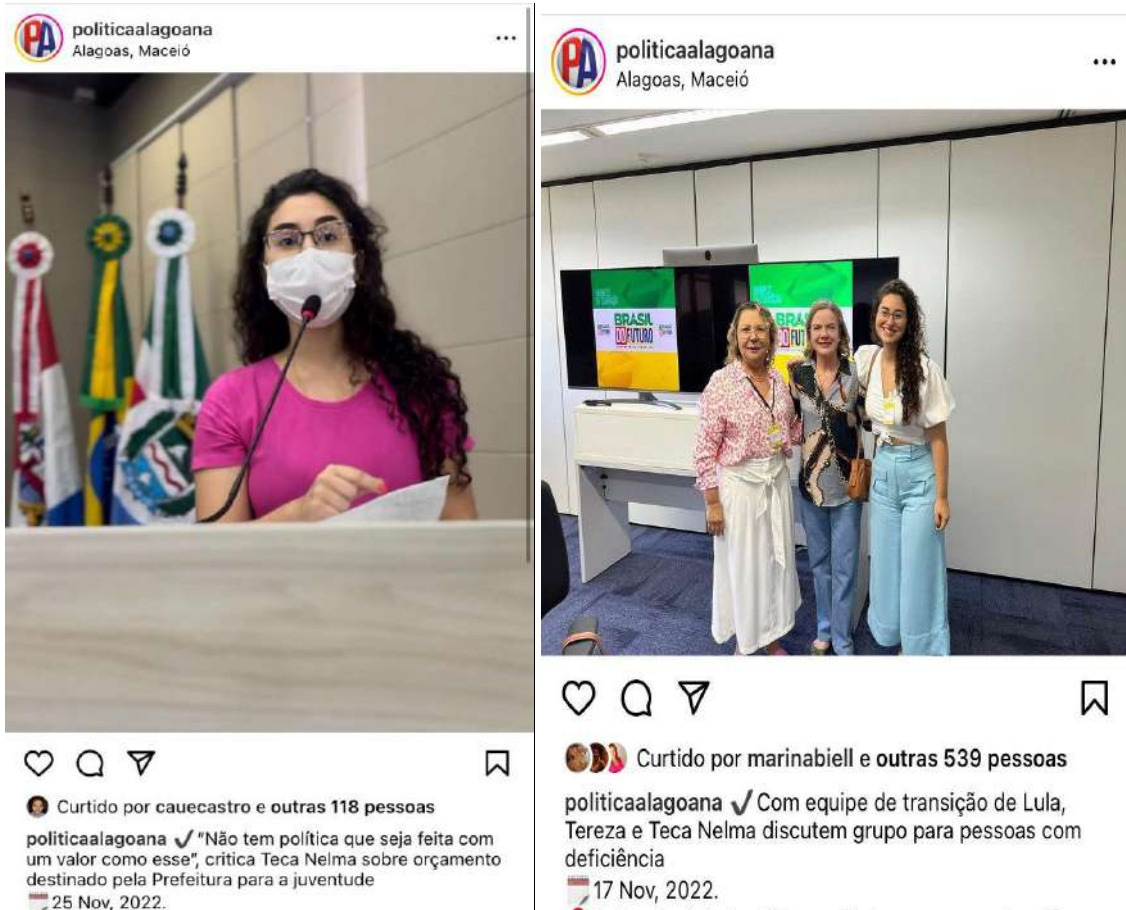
politicaalagoana
Alagoas, Maceió

...

Curtido por cauecastro e outras 118 pessoas

politicaalagoana ✓ "Não tem política que seja feita com um valor como esse", critica Teca Nelma sobre orçamento destinado pela Prefeitura para a juventude

25 Nov, 2022.

politicaalagoana
Alagoas, Maceió

...

BRASIL DO FUTURO

BRASIL DO FUTURO

Curtido por marinabiell e outras 539 pessoas

politicaalagoana ✓ Com equipe de transição de Lula, Tereza e Teca Nelma discutem grupo para pessoas com deficiência

17 Nov, 2022.